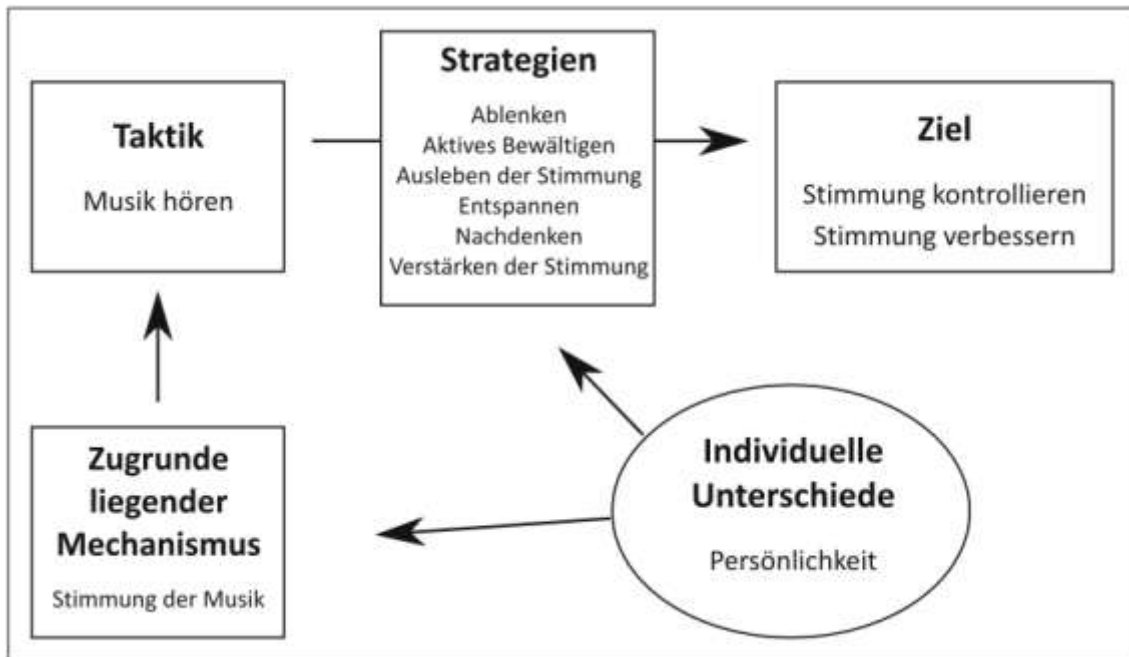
Taktik

Musik hören

Strategien

Ablenken
Aktives Bewältigen
Ausleben der Stimmung
Entspannen
Nachdenken
Verstärken der Stimmung

Ziel

Stimmung kontrollieren
Stimmung verbessern

Zugrunde liegender Mechanismus

Stimmung der Musik

Individuelle Unterschiede

Persönlichkeit